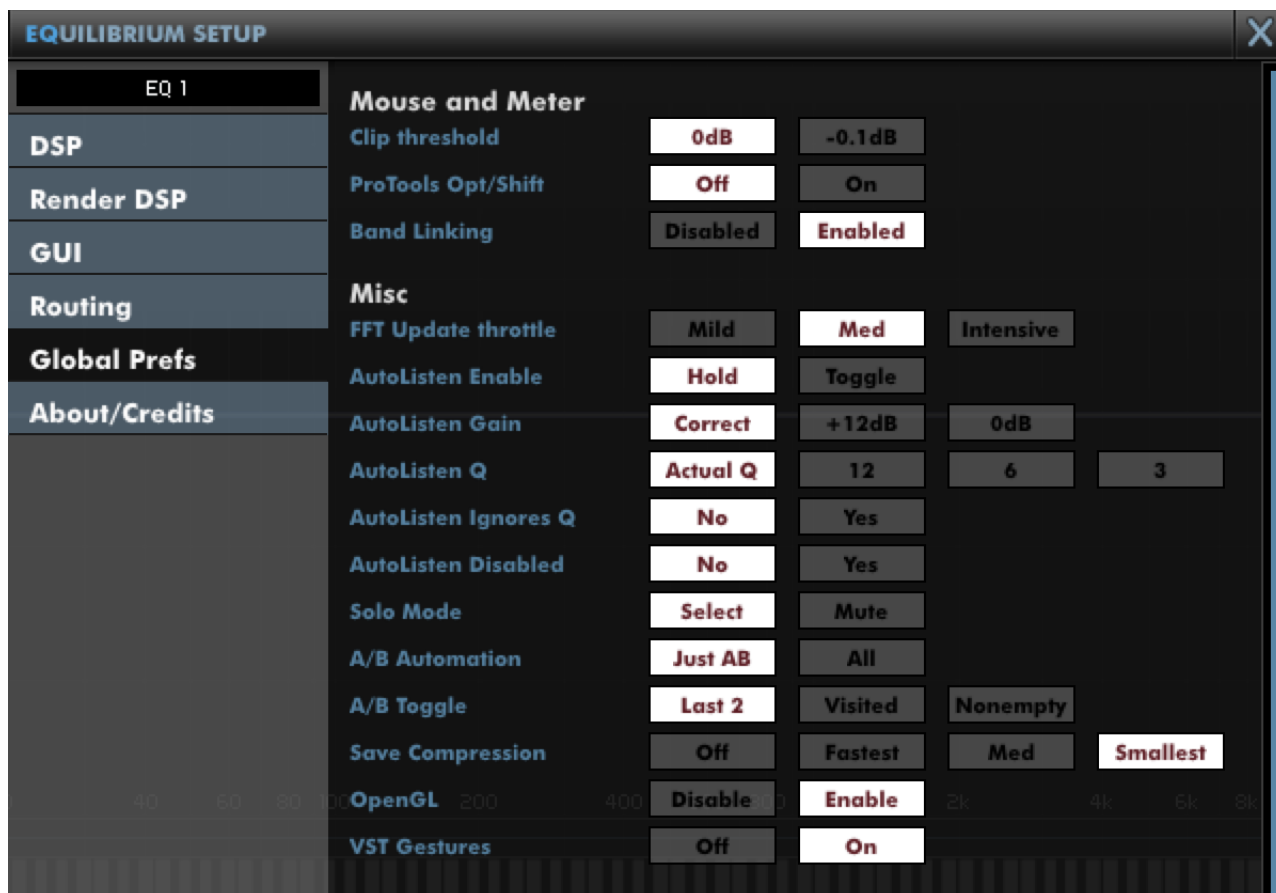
EQUILIBRIUM SETUP

X

EQ 1

DSP

Render DSP

GUI

Routing

Global Prefs

About/Credits

Mouse and Meter

Clip threshold 0dB -0.1dB

ProTools Opt/Shift Off On

Band Linking Disabled Enabled

Misc

FFT Update throttle Mild Med Intensive

AutoListen Enable Hold Toggle

AutoListen Gain Correct +12dB 0dB

AutoListen Q Actual Q 12 6 3

AutoListen Ignores Q No Yes

AutoListen Disabled No Yes

Solo Mode Select Mute

A/B Automation Just AB All

A/B Toggle Last 2 Visited Nonempty

Save Compression Off Fastest Med Smallest

40 60 80 100 OpenGL 200 400 Disable Enable 2k 4k 6k 8k

VST Gestures Off On